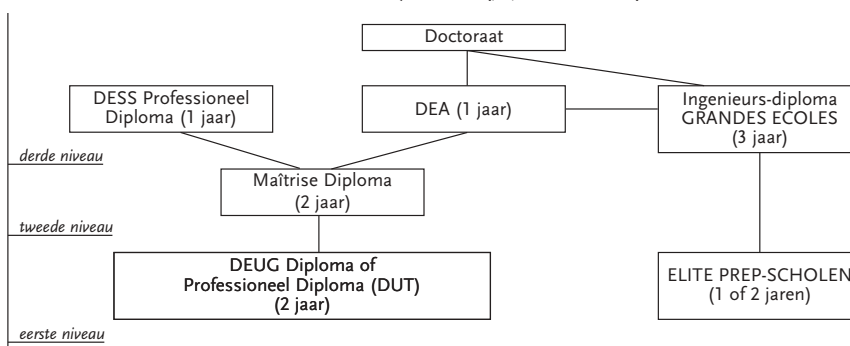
Doctoraat

DESS Professioneel Diploma (1 jaar)

DEA (1 jaar)

Ingenieurs-diploma GRANDES ECOLES (3 jaar)

derde niveau

Maîtrise Diploma (2 jaar)

tweede niveau

DEUG Diploma of Professioneel Diploma (DUT) (2 jaar)

ELITE PREP-SCHOLEN (1 of 2 jaren)

eerste niveau